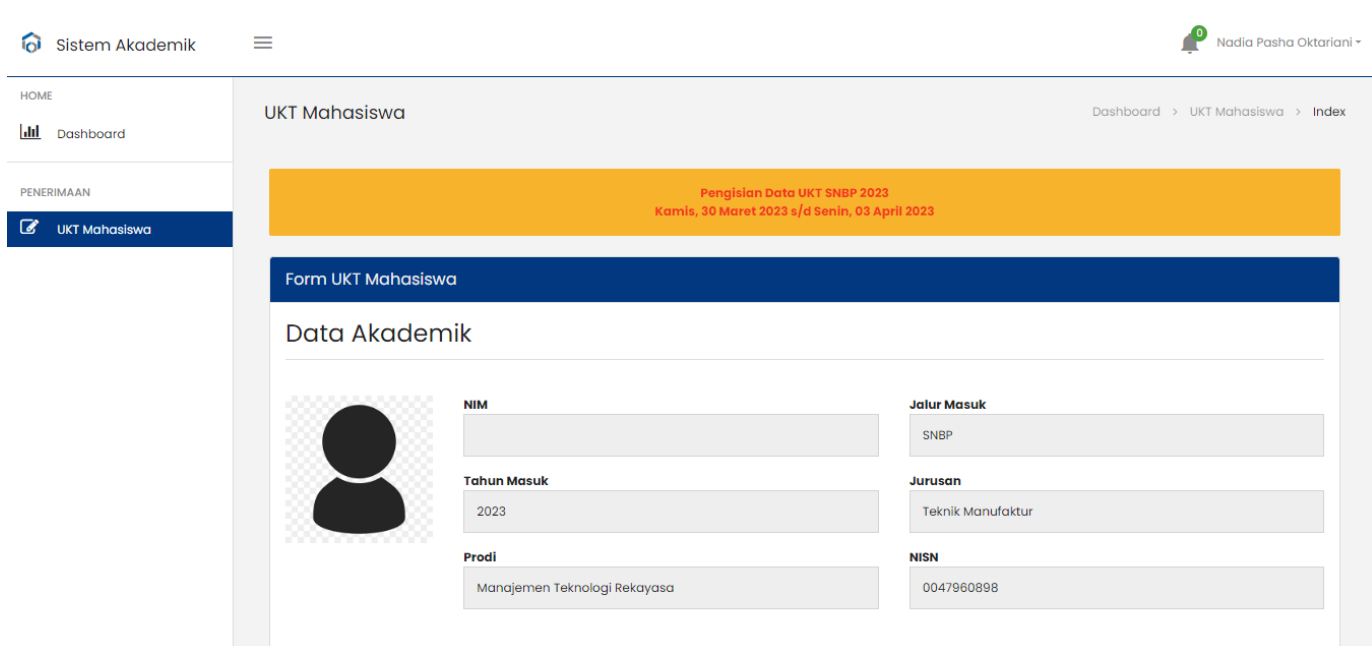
Sistem Akademik

0 Nadia Pasha Oktariani

HOME
Dashboard

PENERIMAAN
UKT Mahasiswa

UKT Mahasiswa

Dashboard > UKT Mahasiswa > Index

Pengisian Data UKT SNBP 2023
Kamis, 30 Maret 2023 s/d Senin, 03 April 2023

Form UKT Mahasiswa

Data Akademik

NIM

Jalur Masuk
SNBP

Tahun Masuk
2023

Jurusan
Teknik Manufaktur

Prodi
Manajemen Teknologi Rekayasa

NISN
0047960898